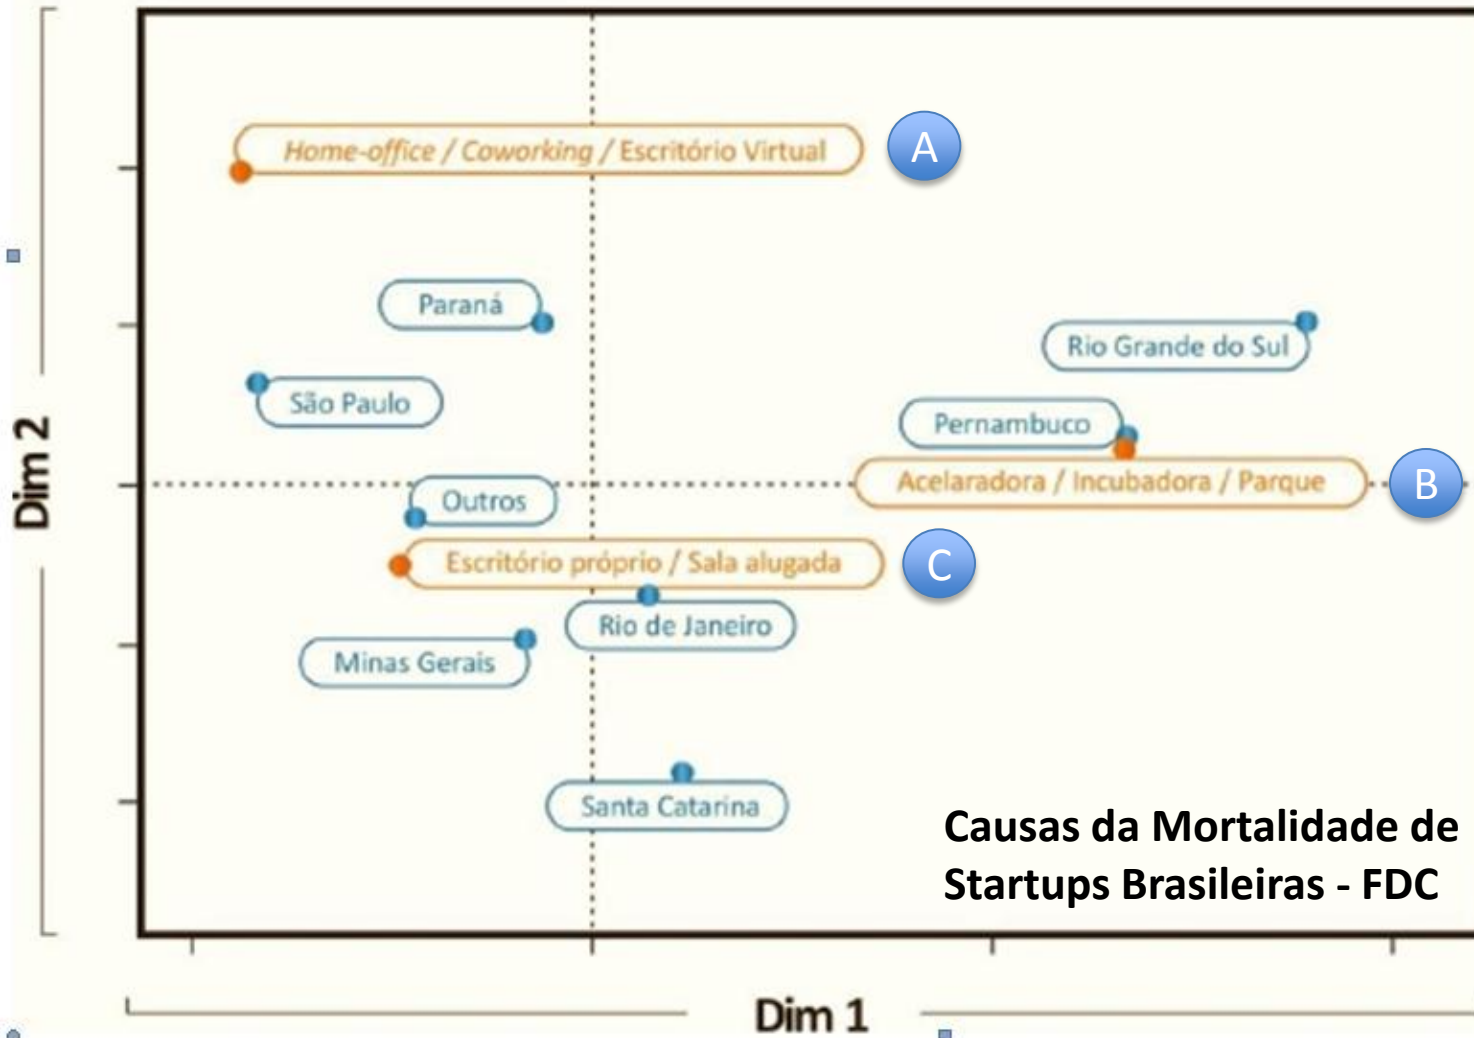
Home-office / Coworking / Escritório Virtual

A

Paraná

Rio Grande do Sul

São Paulo

Pernambuco

Acelaradora / Incubadora / Parque

B

Outros

Escritório próprio / Sala alugada

C

Rio de Janeiro

Minas Gerais

Santa Catarina

Causas da Mortalidade de Startups Brasileiras - FDC

Dim 2

Dim 1